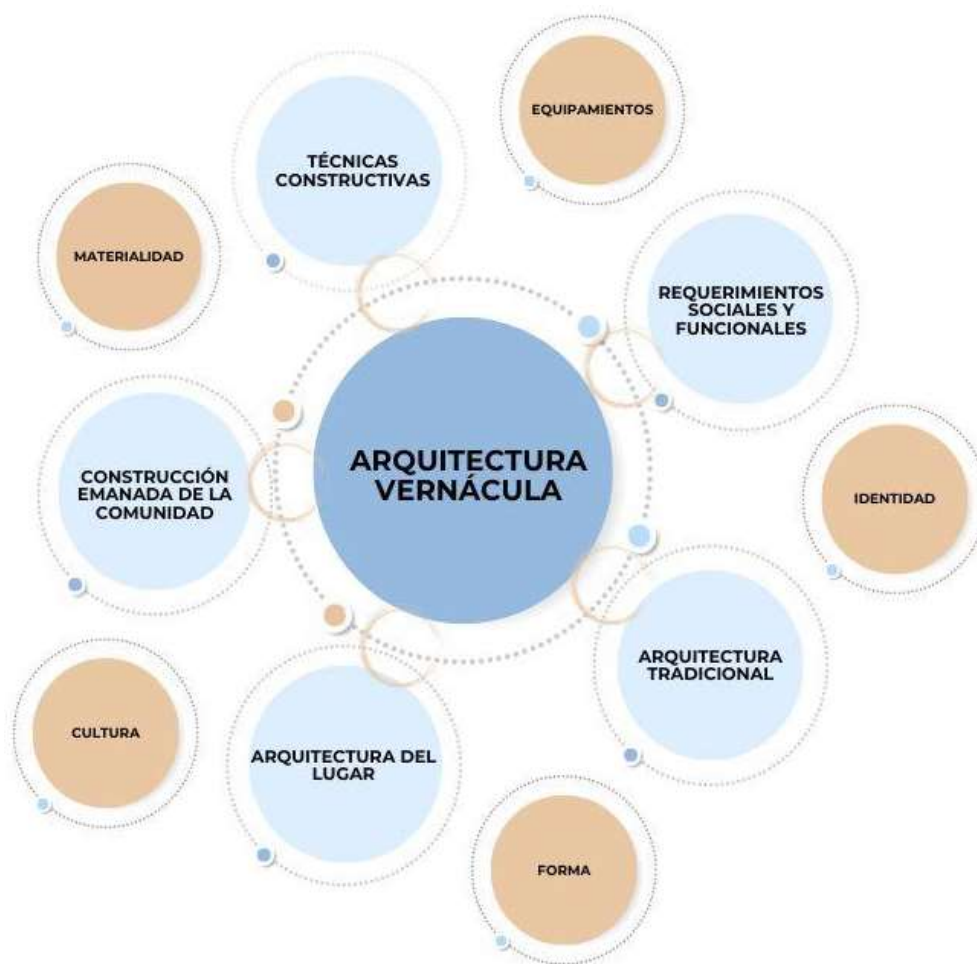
ARQUITECTURA VERNÁCULA

TÉCNICAS CONSTRUCTIVAS

EQUIPAMIENTOS

MATERIALIDAD

REQUERIMIENTOS SOCIALES Y FUNCIONALES

CONSTRUCCIÓN EMANADA DE LA COMUNIDAD

IDENTIDAD

ARQUITECTURA TRADICIONAL

CULTURA

ARQUITECTURA DEL LUGAR

FORMA